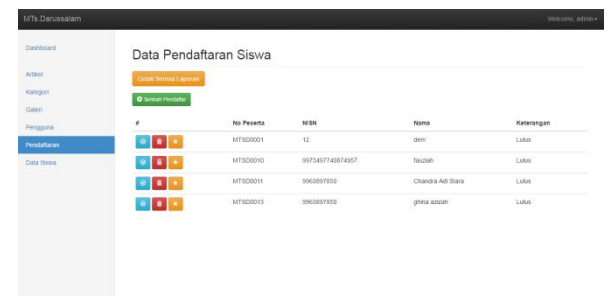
MTs.Darussalam

Welcome, admin

Dashboard

Artikel

Kategori

Galeri

Pengguna

Pendaftaran

Data Siswa

Data Pendaftaran Siswa

Cetak Semua Laporan

Tambah Pendaftar

| # | No Peserta | NISN | Nama | Keterangan |
|---|---|---|---|---|
| | MTSD0001 | 12 | dem | Lulus |
| | MTSD0010 | 9973497748874957 | fauziah | Lulus |
| | MTSD0011 | 9963897850 | Chandra Adi Siara | Lulus |
| | MTSD0013 | 9963897850 | ghina aziah | Lulus |